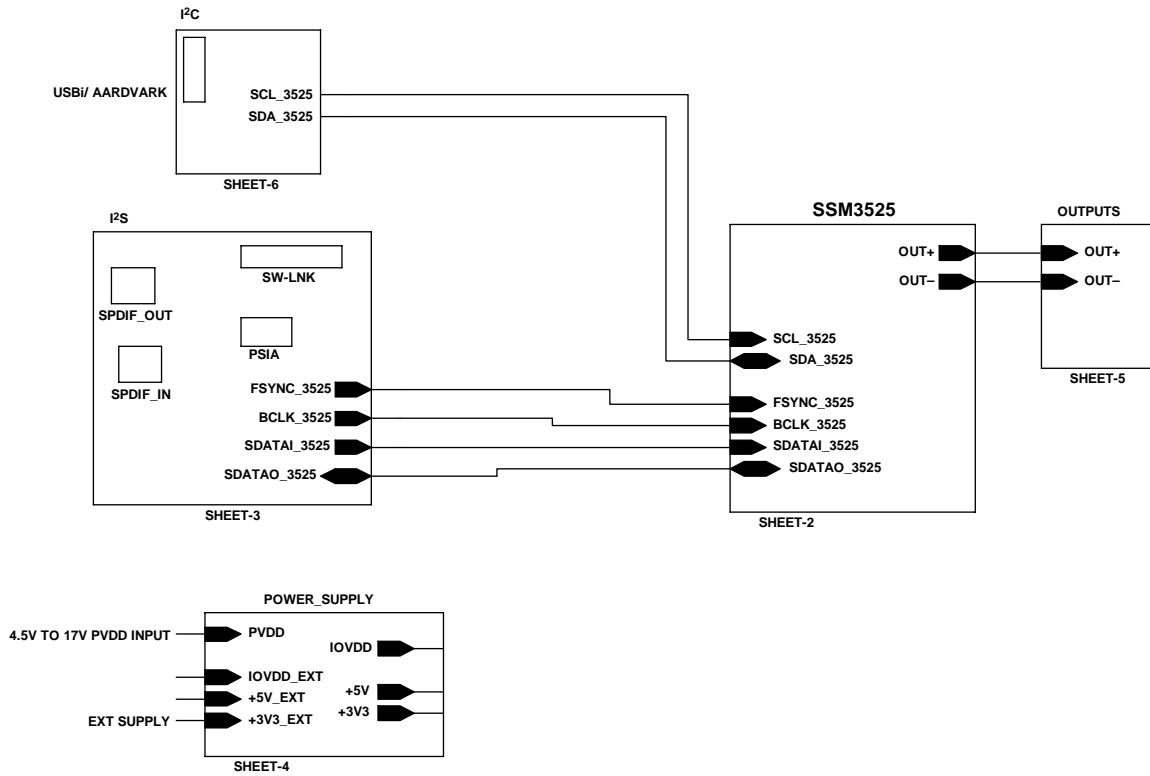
I²C

USBi/ AARDVARK

SCL_3525
SDA_3525

SHEET-6

I²S

SW-LNK

SPDIF_OUT

PSIA

SPDIF_IN

FSYNC_3525
BCLK_3525
SDATAI_3525
SDATAO_3525

SHEET-3

SSM3525

OUT+
OUT–

SCL_3525
SDA_3525

FSYNC_3525
BCLK_3525
SDATAI_3525
SDATAO_3525

SHEET-2

OUTPUTS

OUT+
OUT–

SHEET-5

POWER_SUPPLY

4.5V TO 17V PVDD INPUT

PVDD

IOVDD

IOVDD_EXT
+5V_EXT
+5V
+3V3

EXT SUPPLY

+3V3_EXT

SHEET-4